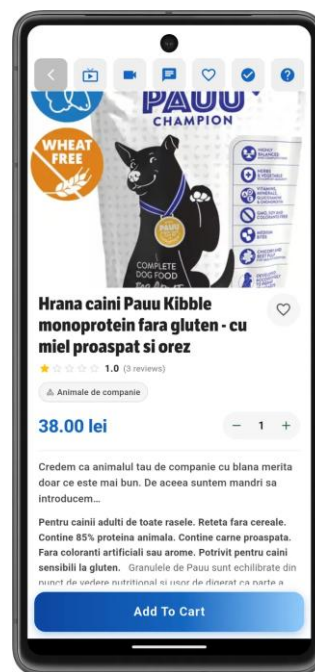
PAUU
CHAMPION

WHEAT FREE

COMPLETE DOG FOOD

Hrana caini Pauu Kibble monoprotein fara gluten - cu miel proaspat si orez

1.0 (3 reviews)

Animale de companie

38.00 lei

1

Credem ca animalul tau de companie cu blana merita doar ce este mai bun. De aceea suntem mandri sa introducem...

Pentru cainii adulti de toate rasele. Reteta fara cereale. Contine 85% proteina animala. Contine carne proaspata. Fara coloranti artificiali sau arome. Potrivit pentru caini sensibili la gluten. Granulele de Pauu sunt echilibrate din punct de vedere nutritional si usor de digerat ca parte a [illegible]

Add To Cart